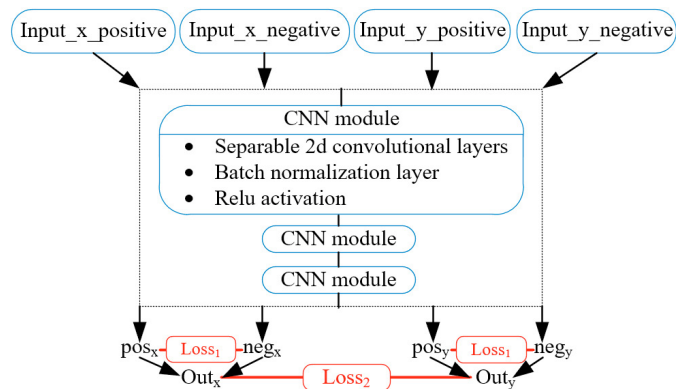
Input_x_positive

Input_x_negative

Input_y_positive

Input_y_negative

CNN module

- Separable 2d convolutional layers
- Batch normalization layer
- Relu activation

CNN module

CNN module

$pos_x$ $Loss_1$ $neg_x$

$pos_y$ $Loss_1$ $neg_y$

$Out_x$ $Loss_2$ $Out_y$